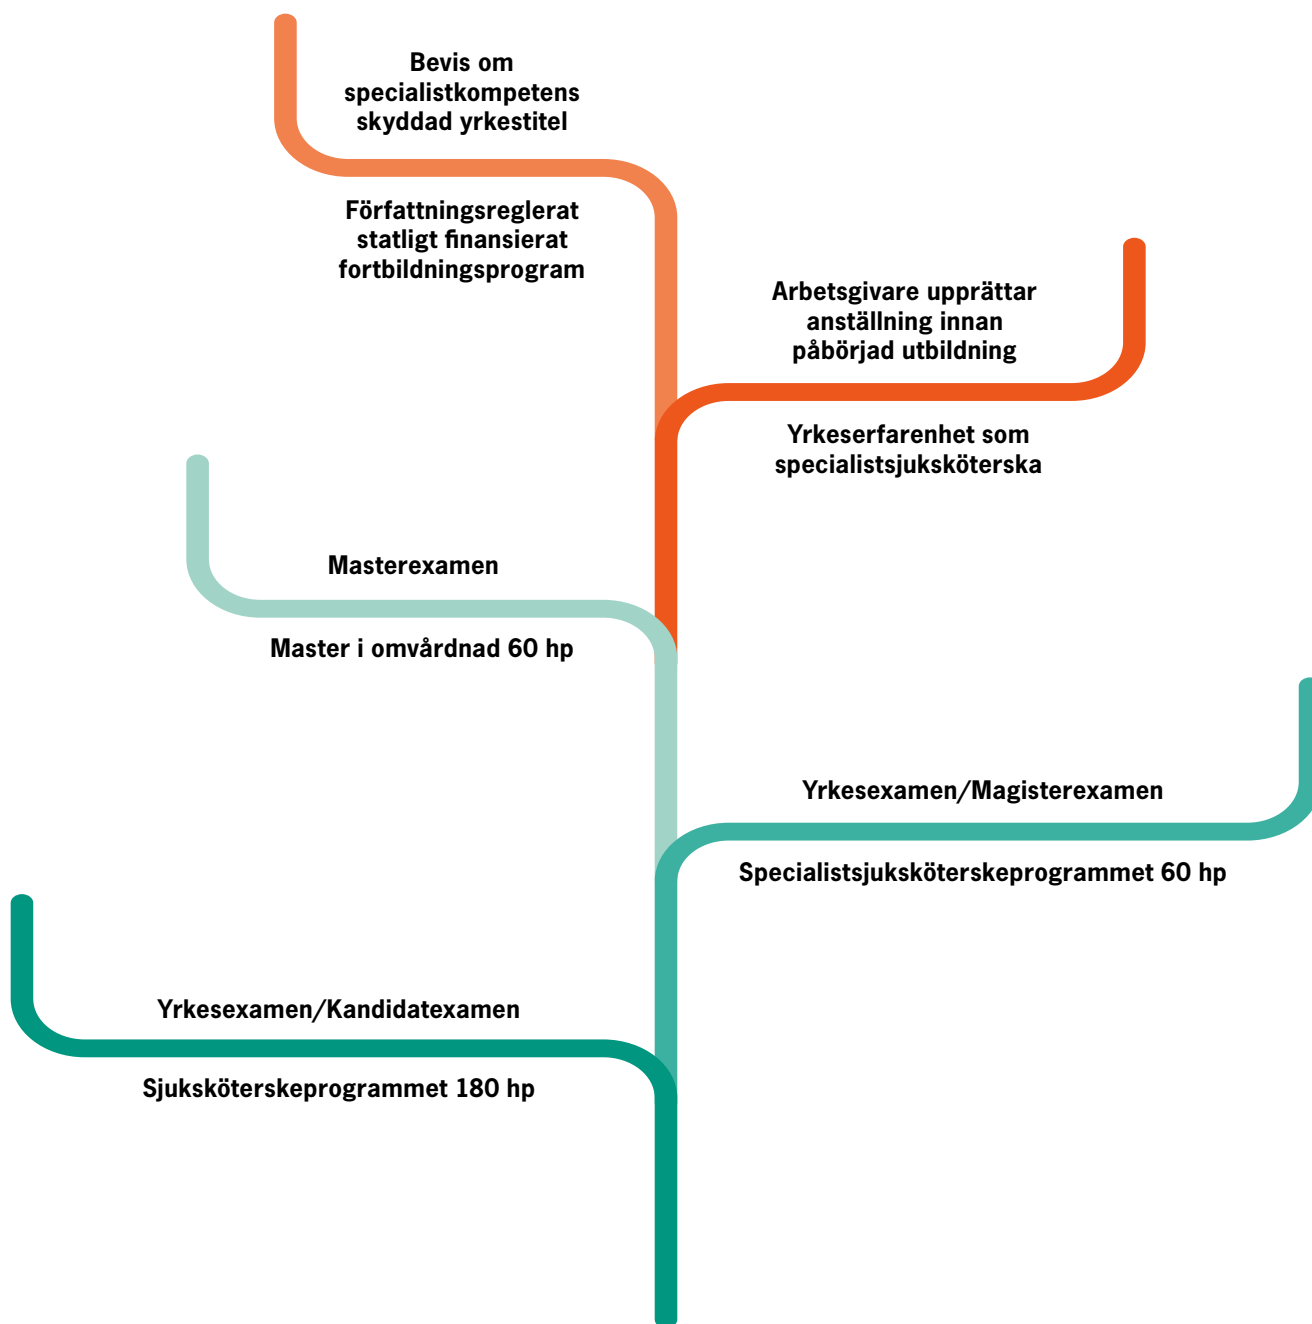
Bevis om specialistkompetens skyddad yrkestitel

Författningsreglerat statligt finansierat fortbildningsprogram

Arbetsgivare upprättar anställning innan påbörjad utbildning

Yrkeserfarenhet som specialistsjuksköterska

Masterexamen

Master i omvårdnad 60 hp

Yrkesexamen/Magisterexamen

Specialistsjuksköterskeprogrammet 60 hp

Yrkesexamen/Kandidatexamen

Sjuksköterskeprogrammet 180 hp